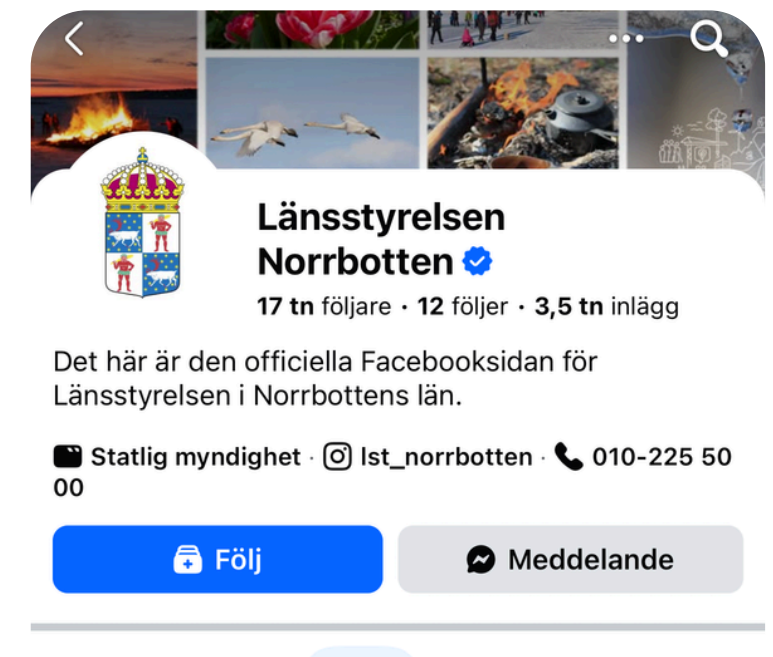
Länsstyrelsen Norrbotten

17 tn följare · 12 följer · 3,5 tn inlägg

Det här är den officiella Facebooksidan för Länsstyrelsen i Norrbottens län.

Statlig myndighet · lst_norrbotten · 010-225 50 00

Följ

Meddelande